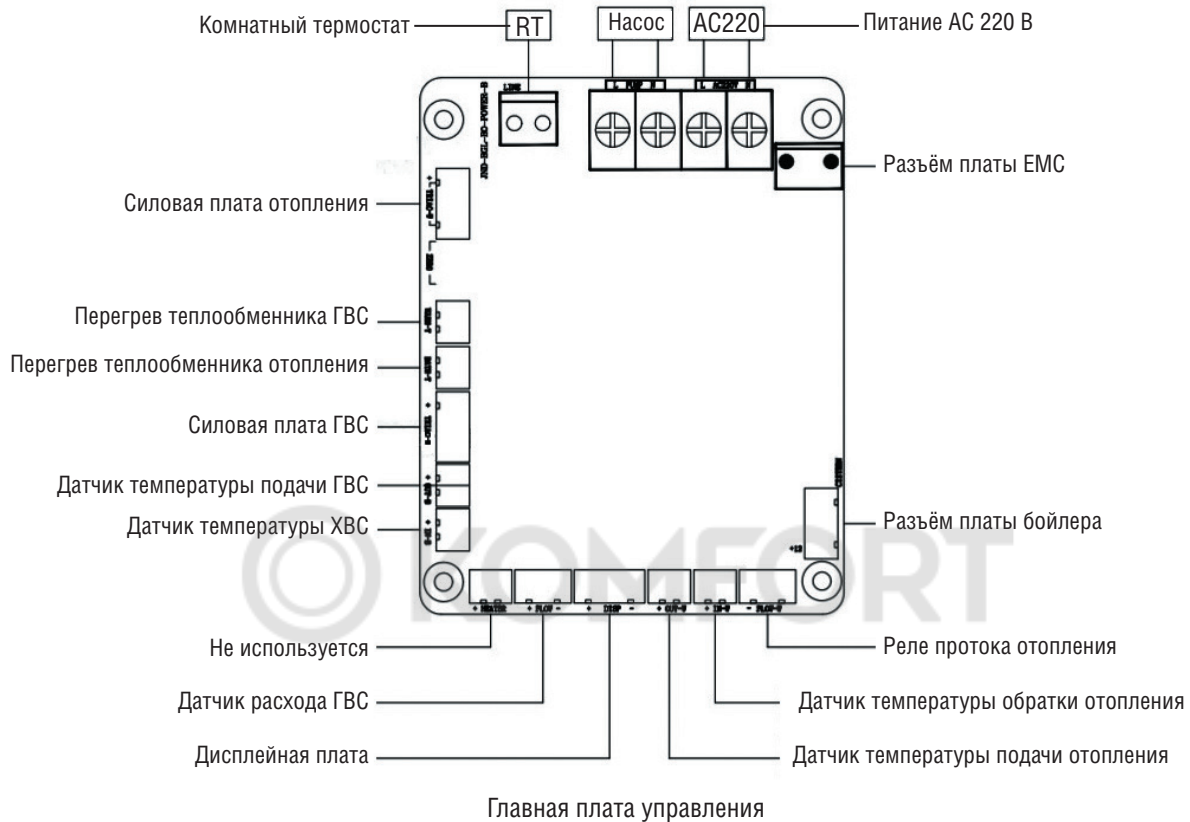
Комнатный термостат
RT
Насос
AC220
Питание AC 220 В

Разъём платы EMC
Силовая плата отопления
Перегрев теплообменника ГВС
Перегрев теплообменника отопления
Силовая плата ГВС
Датчик температуры подачи ГВС
Датчик температуры ХВС
Разъём платы бойлера

KOMFORT

Не используется
Реле протока отопления
Датчик расхода ГВС
Датчик температуры обратки отопления
Дисплейная плата
Датчик температуры подачи отопления

Главная плата управления